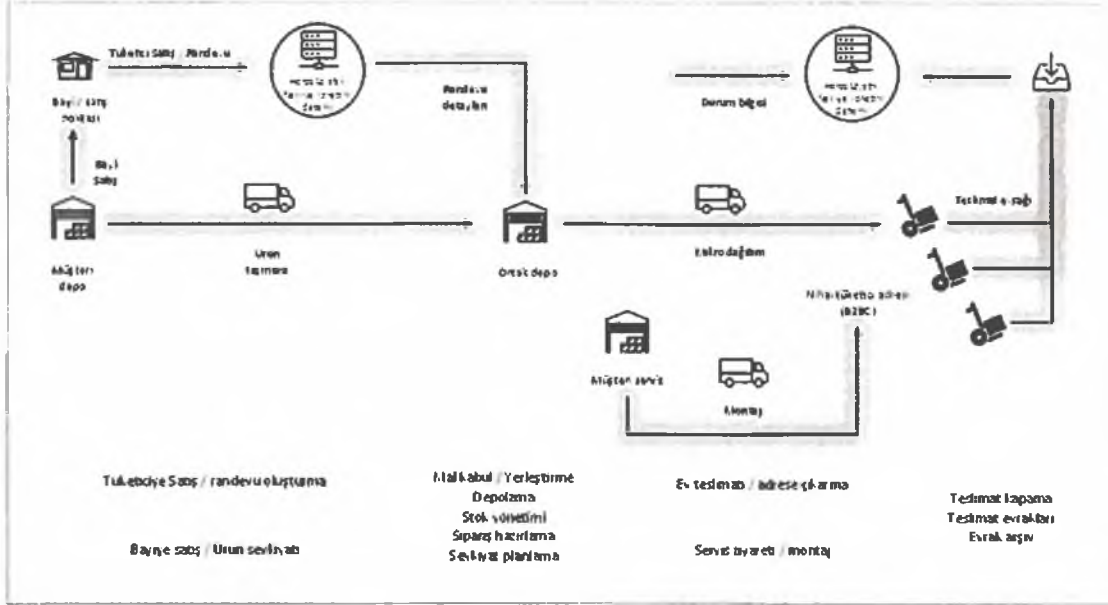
Tuketici Satış / Randevu

Bayi / satış noktası

Bayi Satış

Müşteri depo

Ürün taşıma

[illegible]

Randevu detayları

Ortak depo

Durum bilgisi

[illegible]

Eve dağıtım

Teslimat onayı

Nihai tüketici adresi (B2BC)

Müşteri servis

Montaj

Tuketiciye Satış / randevu oluşturma

Bayiye satış / Urun sevkiyatı

Mal kabul / Yerleştirme
Depolama
Stok yönetimi
Sipariş hazırlama
Sevkiyat planlama

Ev teslimatı / adrese çıkarma

Servis ziyareti / montaj

Teslimat kapama
Teslimat evrakları
Evrak arşiv